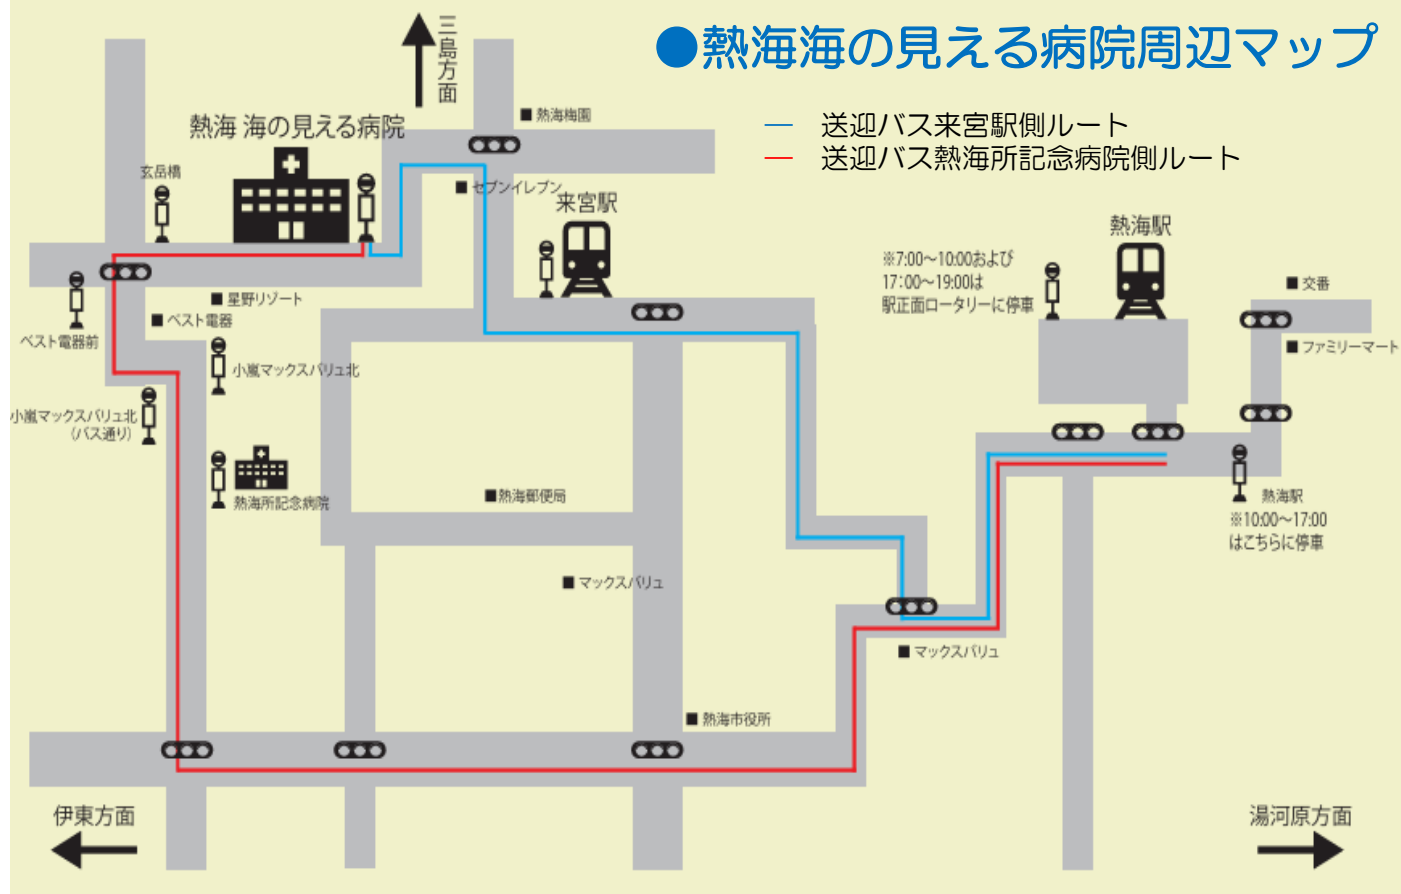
●熱海海の見える病院周辺マップ

— 送迎バス来宮駅側ルート
— 送迎バス熱海所記念病院側ルート

三島方面

熱海 海の見える病院

■熱海梅園

■セブンイレブン

来宮駅

玄岳橋

■星野リゾート

■ベスト電器

ベスト電器前

小嵐マックスバリュ北

小嵐マックスバリュ北（バス通り）

熱海所記念病院

■熱海郵便局

■マックスバリュ

■熱海市役所

熱海駅

※7:00～10:00および17:00～19:00は駅正面ロータリーに停車

■交番

■ファミリーマート

熱海駅
※10:00～17:00はこちらに停車

■マックスバリュ

伊東方面

湯河原方面